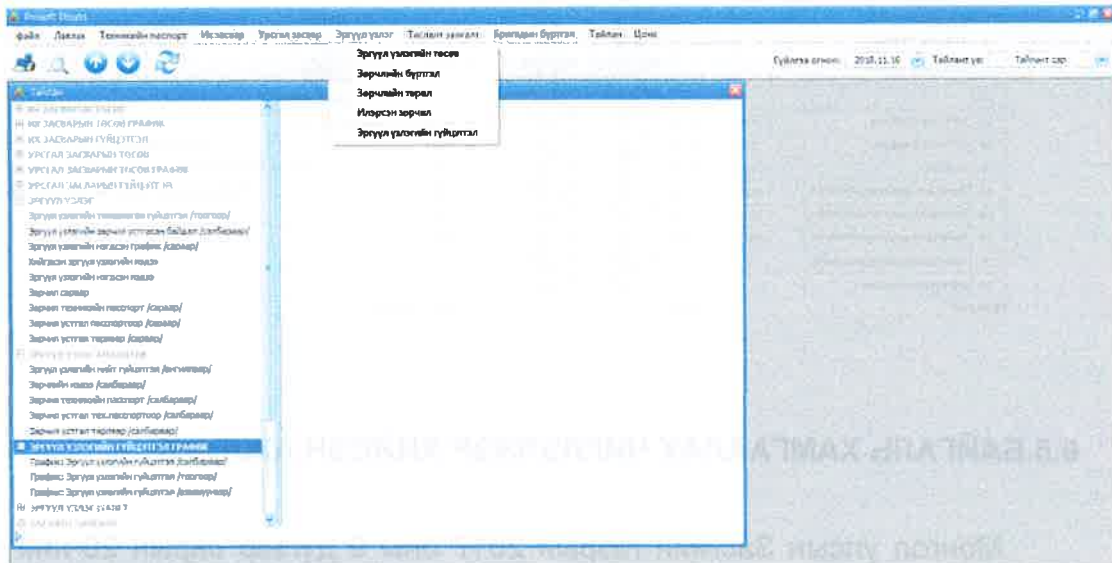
Smart Depot

Файл Лавлах Техникийн паспорт Их засвар Урсгал засвар Эргүүл үзлэг Тасгийн заавар Бригадын бүртгэл Тайлан Цонх

Эргүүл үзлэгийн тосоо
Зөрчлийн бүртгэл
Зөрчлийн төрөл
Илэрсэн зөрчил
Эргүүл үзлэгийн гүйцэтгэл

Гүйлгээ огноо: 2018.11.16 Тайлант үе: Тайлант сар

Тайлан

ИХ ЗАСВАРЫН ТОСОО
ИХ ЗАСВАРЫН ТОСОО ГРАФИК
ИХ ЗАСВАРЫН ГҮЙЦЭТГЭЛ
УРСГАЛ ЗАСВАРЫН ТОСОО
УРСГАЛ ЗАСВАРЫН ТОСОО ГРАФИК
УРСГАЛ ЗАСВАРЫН ГҮЙЦЭТГЭЛ
ЭРГҮҮЛ ҮЗЛЭГ
Эргүүл үзлэгийн төлөвлөгөө гүйцэтгэл /төлөөр/
Эргүүл үзлэгийн зөрчил устгасан байдал /салбараар/
Эргүүл үзлэгийн нэгдсэн график /сараар/
Хийгдсэн эргүүл үзлэгийн надаа
Эргүүл үзлэгийн нэгдсэн надаа
Зөрчил сараар
Зөрчил техникийн паспорт /сараар/
Зөрчил устгал паспортоор /сараар/
Зөрчил устгал төрлөөр /сараар/
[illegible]
Эргүүл үзлэгийн нийт гүйцэтгэл /ангиллаар/
Зөрчлийн надаа /салбараар/
Зөрчил техникийн паспорт /салбараар/
Зөрчил устгал тех.паспортоор /салбараар/
Зөрчил устгал төрлөөр /салбараар/
ЭРГҮҮЛ ҮЗЛЭГИЙН ГҮЙЦЭТГЭЛ ГРАФИК
График: Эргүүл үзлэгийн гүйцэтгэл /салбараар/
График: Эргүүл үзлэгийн гүйцэтгэл /төлөөр/
График: Эргүүл үзлэгийн гүйцэтгэл /ажилчнаар/
ЭРГҮҮЛ ҮЗЛЭГ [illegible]
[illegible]

6.5 БАЙГАЛЬ ХАМГААЛАХ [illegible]

Монгол улсын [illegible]